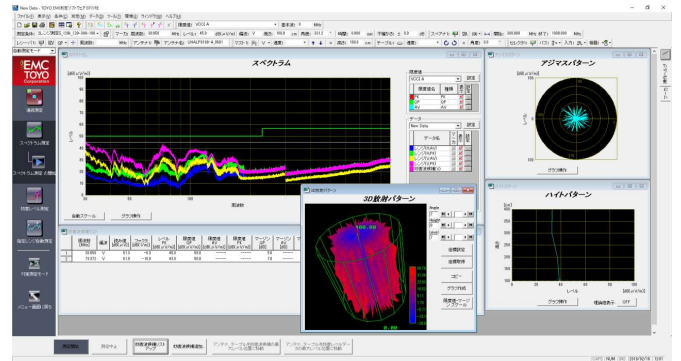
New Data - TOYO EMI測定ソフトウェア EP5/RE

ファイル(F) 表示(V) 条件(C) 測定(M) データ(D) ツール(T) 環境(E) ウィンドウ(W) ヘルプ(H)

EMC TOYO Corporation

スペクトラム

[dBμV/m]

周波数

自動スケール

グラフ操作

限度値

VCCI A

データ

New Data

アジマスパターン

グラフ操作

ハイトパターン

[dBμV/m]

レベル

グラフ操作

3D放射パターン

3D放射パターン

全画面表示

コピー

グラフ作成

OFF

周波数 [MHz]

偏波

30.000 V 61.0

79.072 V 61.0

Scale

測定開始

スペクトラム測定

スペクトラム測定

測定ライセンス

アンテナ設定

メニュー画面に戻る

CAPS NUM SCRL 2014/10/16 13:01